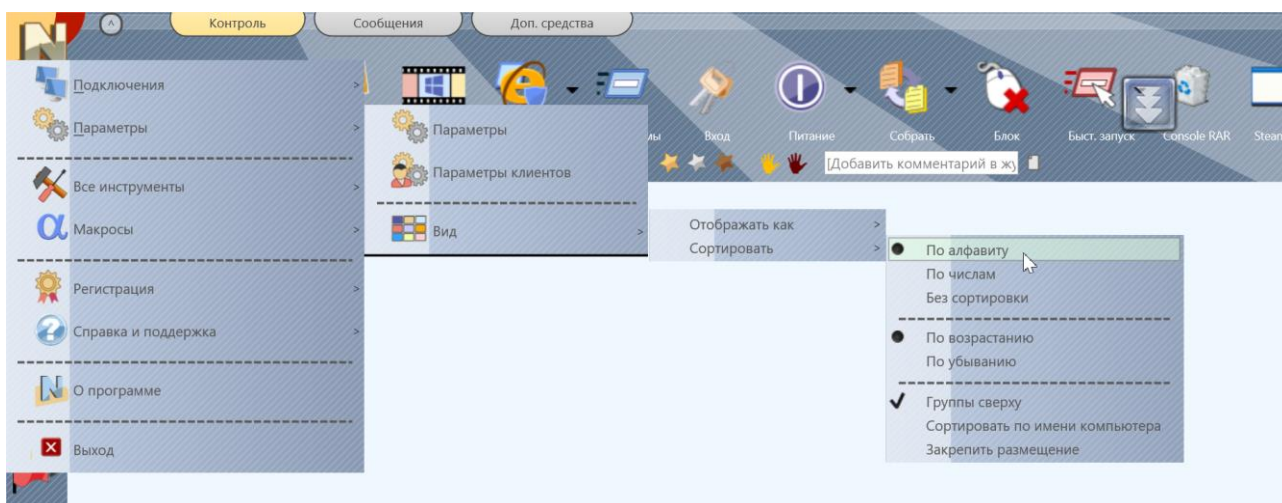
Контроль
Сообщения
Доп. средства

Подключения >
Параметры >
Все инструменты >
Макросы >
Регистрация >
Справка и поддержка >
О программе
Выход

Параметры
Параметры клиентов
Вид >

Отображать как >
Сортировать >

По алфавиту
По числам
Без сортировки
По возрастанию
По убыванию
✓ Группы сверху
Сортировать по имени компьютера
Закрепить размещение

мы
Вход
Питание
Собрать
Блок
Быст. запуск
Console RAR
Stean
[Добавить комментарий в жу